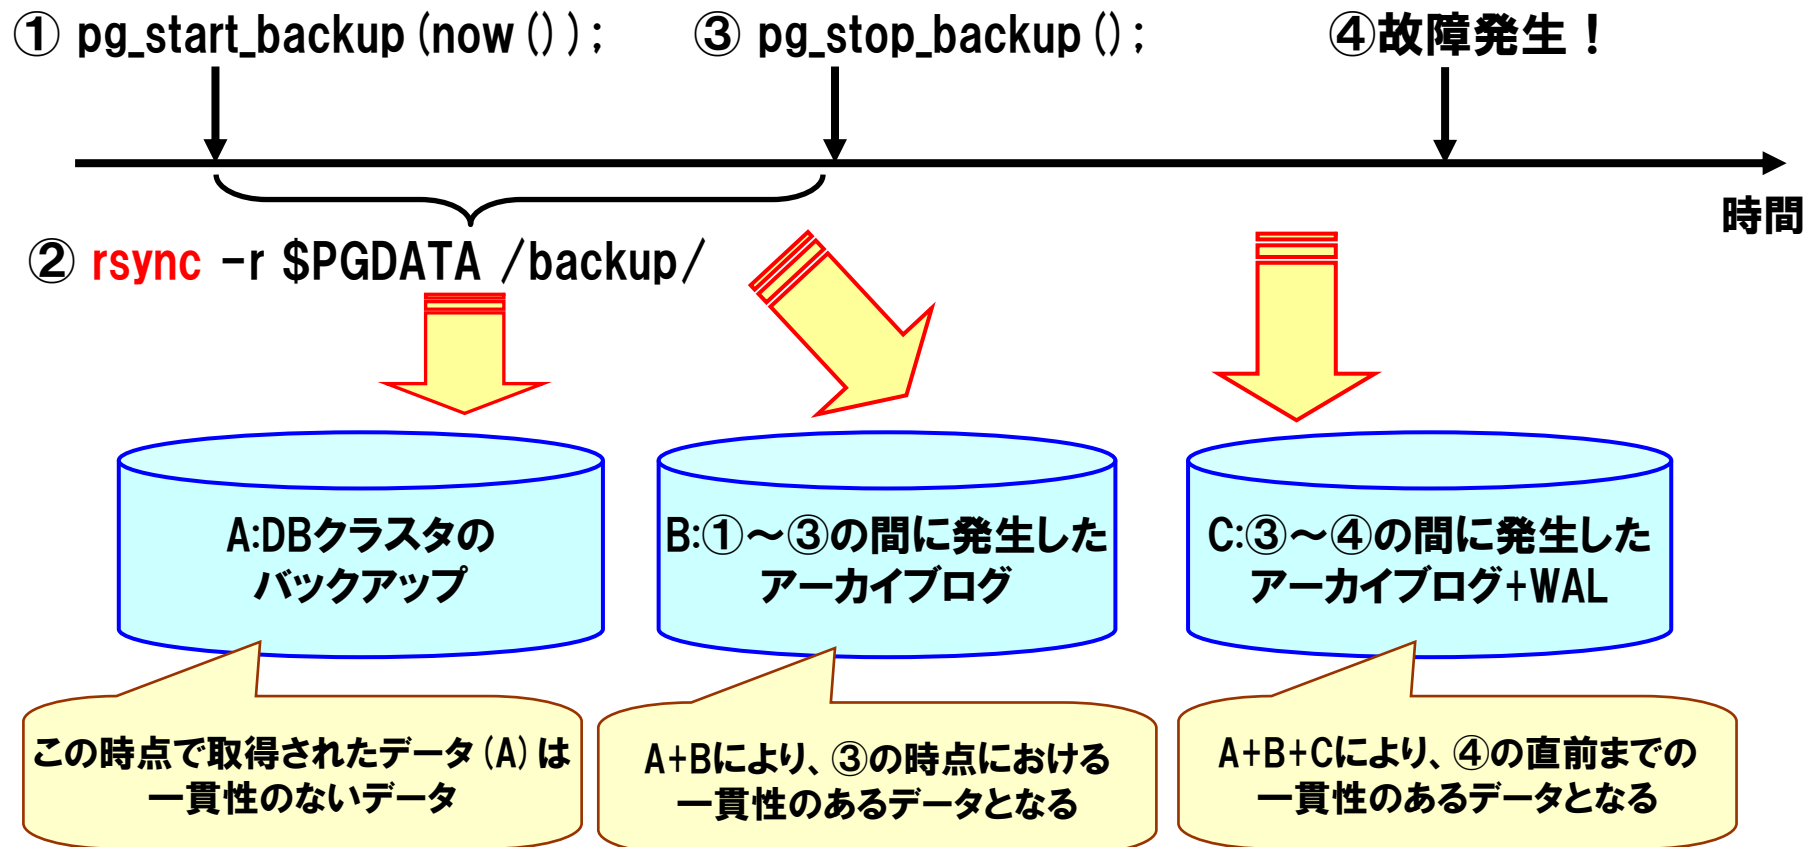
① pg_start_backup(now());

③ pg_stop_backup();

④故障発生！

時間

② rsync -r $PGDATA /backup/

A:DBクラスタのバックアップ

B:①～③の間に発生したアーカイブログ

C:③～④の間に発生したアーカイブログ+WAL

この時点で取得されたデータ(A)は一貫性のないデータ

A+Bにより、③の時点における一貫性のあるデータとなる

A+B+Cにより、④の直前までの一貫性のあるデータとなる